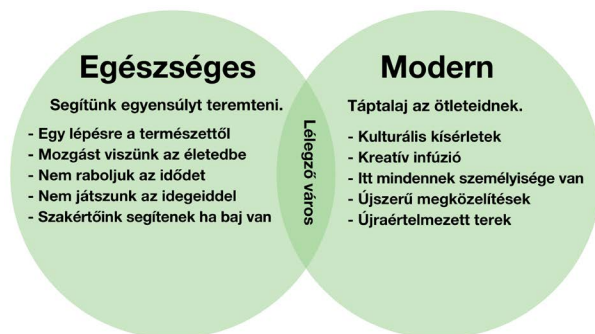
Egészséges

Segítünk egyensúlyt teremteni.

- Egy lépésre a természettől
- Mozgást viszünk az életedbe
- Nem raboljuk az idődet
- Nem játszunk az idegeiddel
- Szakértőink segítenek ha baj van

Lélegző város

Modern

Táptalaj az ötleteidnek.

- Kulturális kísérletek
- Kreatív infúzió
- Itt mindennek személyisége van
- Újszerű megközelítések
- Újraértelmezett terek